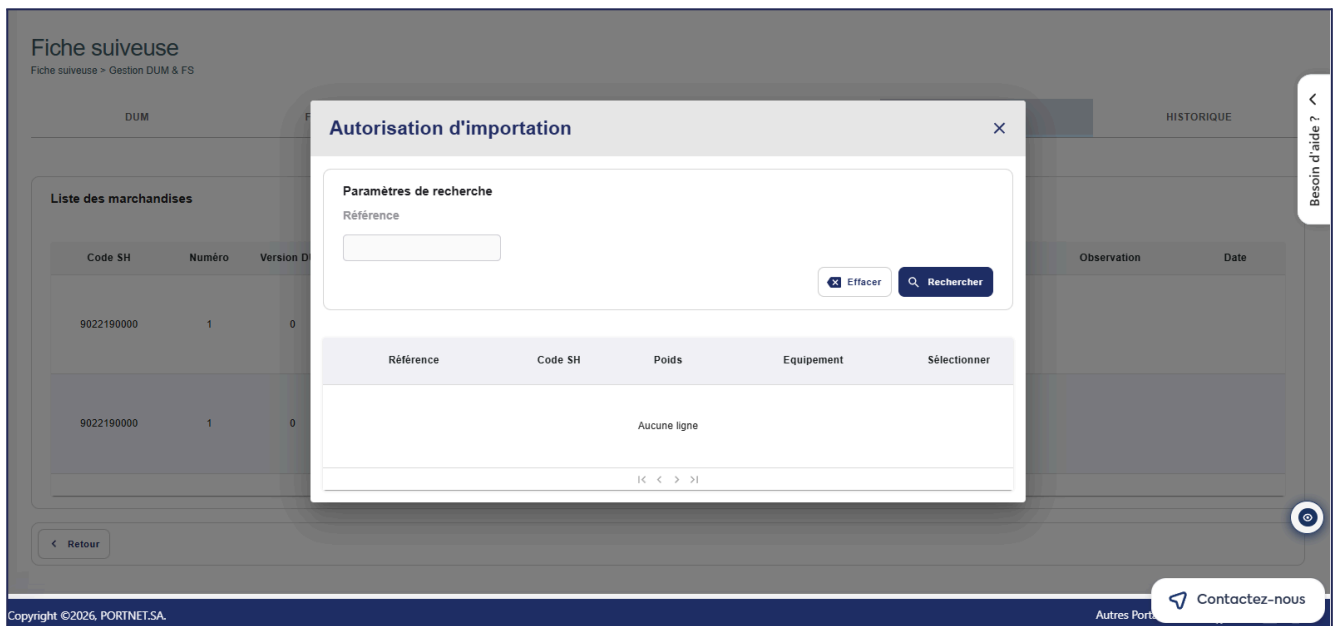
Fiche suiveuse
Fiche suiveuse > Gestion DUM & FS

DUM
F
HISTORIQUE

Liste des marchandises

| Code SH | Numéro | Version D | Observation | Date |
|---|---|---|---|---|
| 9022190000 | 1 | 0 | | |
| 9022190000 | 1 | 0 | | |

Retour

Autorisation d'importation
×

Paramètres de recherche
Référence

Effacer
Rechercher

| Référence | Code SH | Poids | Equipement | Sélectionner |
|---|---|---|---|---|
| Aucune ligne | | | | |

|< < > >|

Besoin d'aide ?

Contactez-nous

Copyright ©2026, PORTNET.SA.
Autres Port